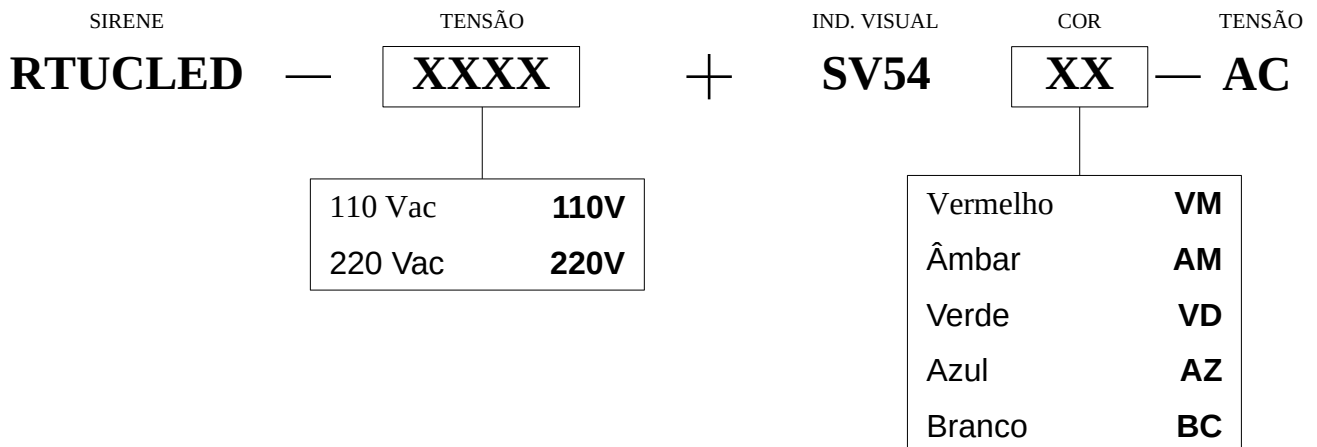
SIRENE TENSÃO IND. VISUAL COR TENSÃO

RTUCLED — XXXX + SV54 XX — AC

| | |
|---|---|
| 110 Vac | **110V** |
| 220 Vac | **220V** |

| | |
|---|---|
| Vermelho | **VM** |
| Âmbar | **AM** |
| Verde | **VD** |
| Azul | **AZ** |
| Branco | **BC** |